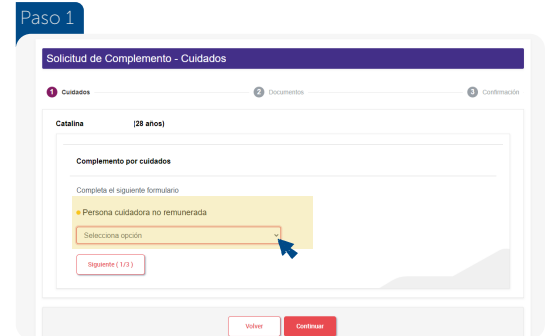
Paso 1

Solicitud de Complemento - Cuidados

1 Cuidados
2 Documentos
3 Confirmación

Catalina (28 años)

Complemento por cuidados

Completa el siguiente formulario

Persona cuidadora no remunerada

Selecciona opción

Siguiente ( 1/3 )

Volver
Continuar